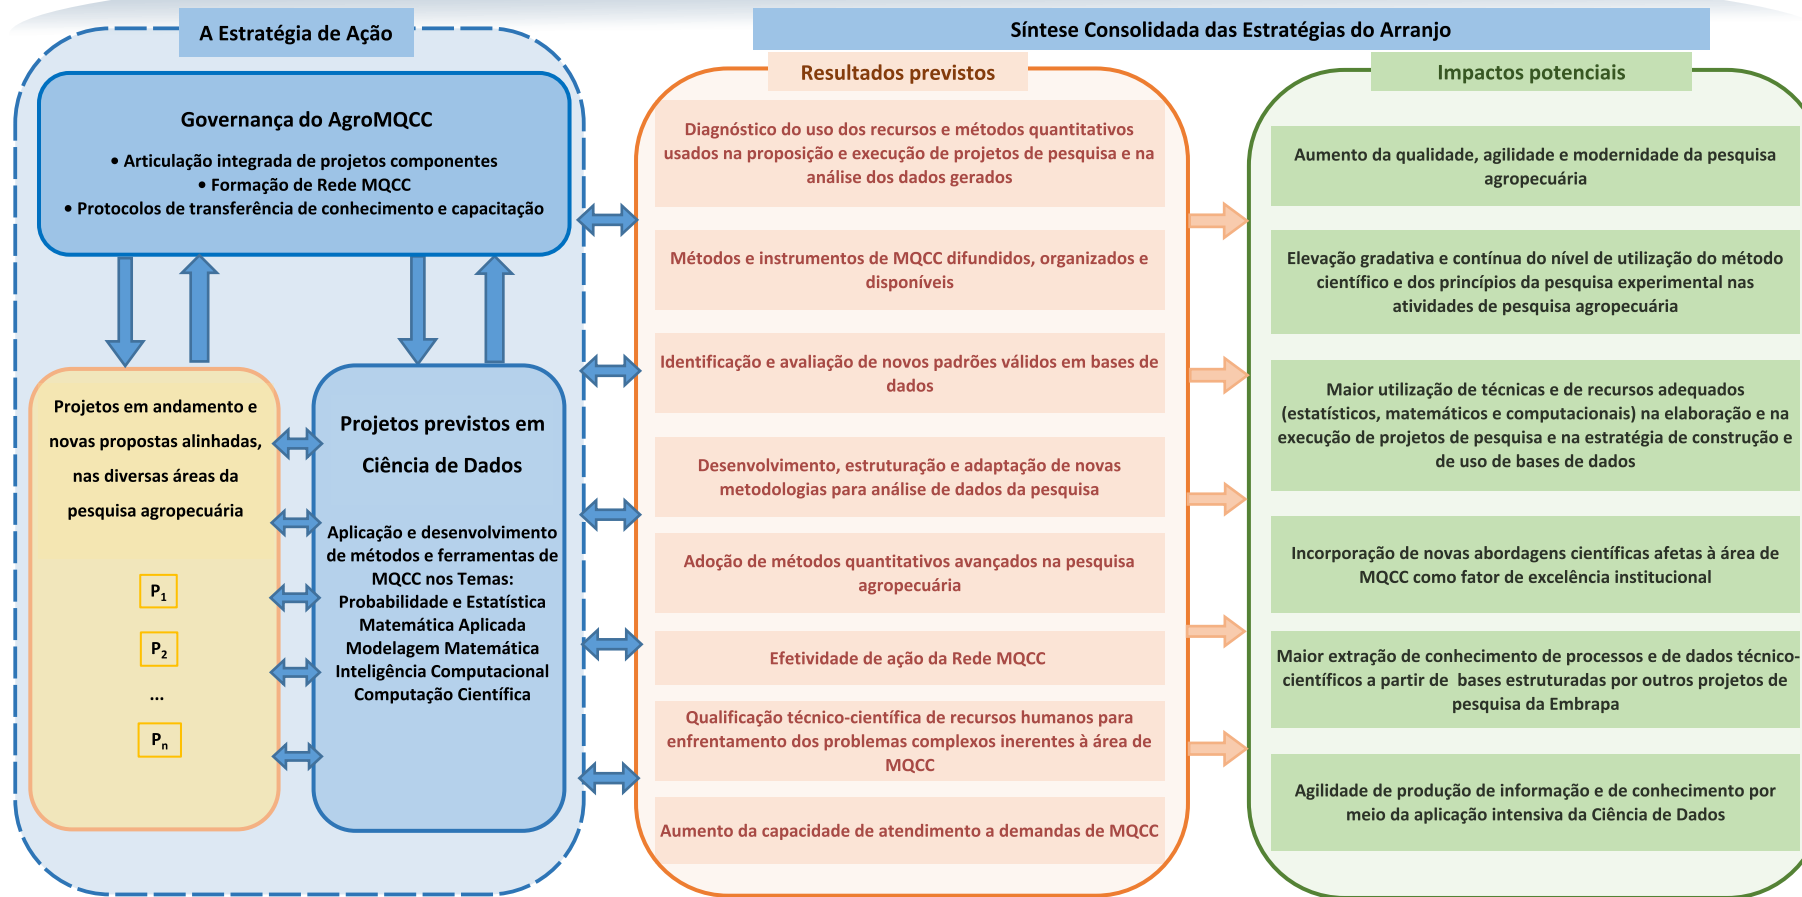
A Estratégia de Ação

Síntese Consolidada das Estratégias do Arranjo

Governança do AgroMQCC

• Articulação integrada de projetos componentes
• Formação de Rede MQCC
• Protocolos de transferência de conhecimento e capacitação

Projetos em andamento e novas propostas alinhadas, nas diversas áreas da pesquisa agropecuária

$P_1$

$P_2$

...

$P_n$

Projetos previstos em Ciência de Dados

Aplicação e desenvolvimento de métodos e ferramentas de MQCC nos Temas:
Probabilidade e Estatística
Matemática Aplicada
Modelagem Matemática
Inteligência Computacional
Computação Científica

Resultados previstos

Diagnóstico do uso dos recursos e métodos quantitativos usados na proposição e execução de projetos de pesquisa e na análise dos dados gerados

Métodos e instrumentos de MQCC difundidos, organizados e disponíveis

Identificação e avaliação de novos padrões válidos em bases de dados

Desenvolvimento, estruturação e adaptação de novas metodologias para análise de dados da pesquisa

Adoção de métodos quantitativos avançados na pesquisa agropecuária

Efetividade de ação da Rede MQCC

Qualificação técnico-científica de recursos humanos para enfrentamento dos problemas complexos inerentes à área de MQCC

Aumento da capacidade de atendimento a demandas de MQCC

Impactos potenciais

Aumento da qualidade, agilidade e modernidade da pesquisa agropecuária

Elevação gradativa e contínua do nível de utilização do método científico e dos princípios da pesquisa experimental nas atividades de pesquisa agropecuária

Maior utilização de técnicas e de recursos adequados (estatísticos, matemáticos e computacionais) na elaboração e na execução de projetos de pesquisa e na estratégia de construção e de uso de bases de dados

Incorporação de novas abordagens científicas afetas à área de MQCC como fator de excelência institucional

Maior extração de conhecimento de processos e de dados técnico-científicos a partir de bases estruturadas por outros projetos de pesquisa da Embrapa

Agilidade de produção de informação e de conhecimento por meio da aplicação intensiva da Ciência de Dados